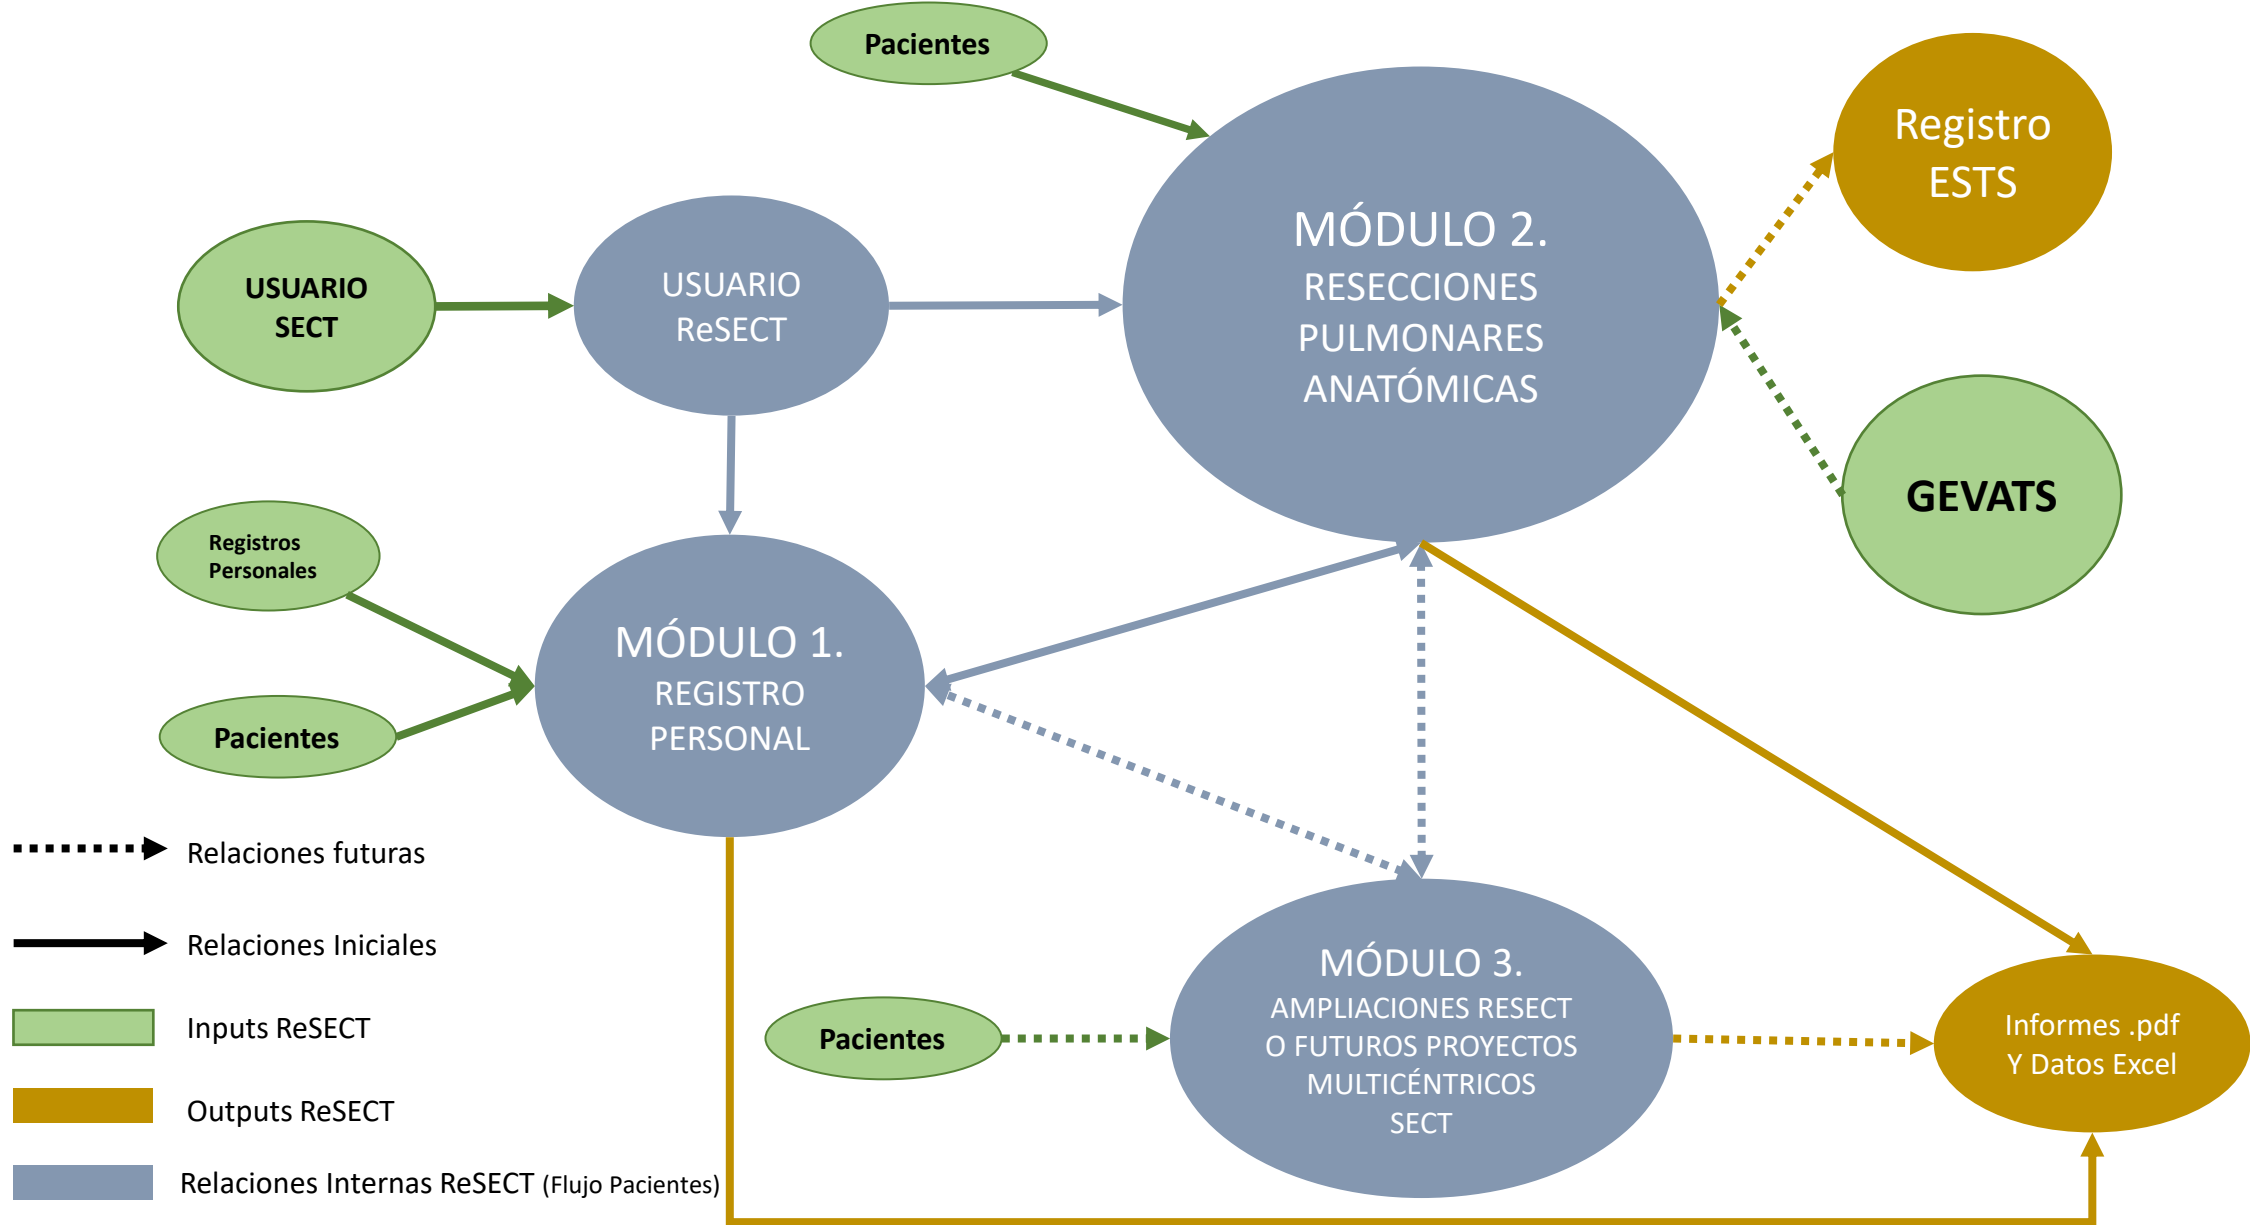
Pacientes

Registro ESTS

USUARIO SECT

USUARIO ReSECT

MÓDULO 2.
RESECCIONES PULMONARES ANATÓMICAS

GEVATS

Registros Personales

MÓDULO 1.
REGISTRO PERSONAL

Pacientes

Relaciones futuras

Relaciones Iniciales

Inputs ReSECT

Outputs ReSECT

Relaciones Internas ReSECT (Flujo Pacientes)

Pacientes

MÓDULO 3.
AMPLIACIONES RESECT O FUTUROS PROYECTOS MULTICÉNTRICOS SECT

Informes .pdf
Y Datos Excel